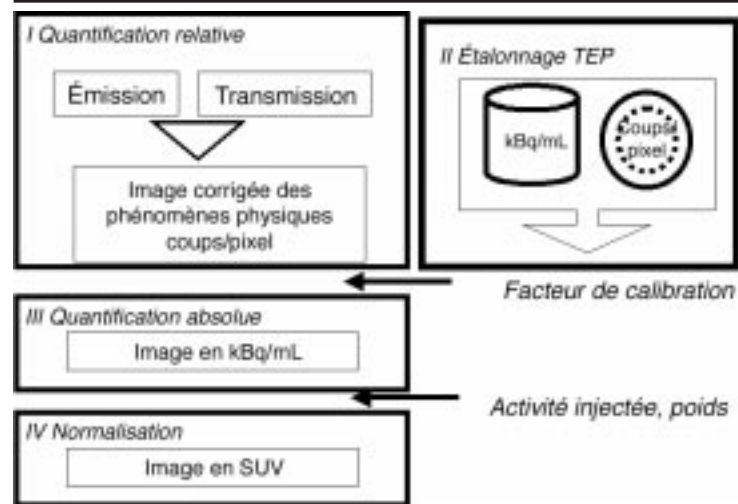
I Quantification relative

Émission

Transmission

Image corrigée des phénomènes physiques coups/pixel

II Étalonnage TEP

kBq/mL

Coups/ pixel

Facteur de calibration

III Quantification absolue

Image en kBq/mL

Activité injectée, poids

IV Normalisation

Image en SUV